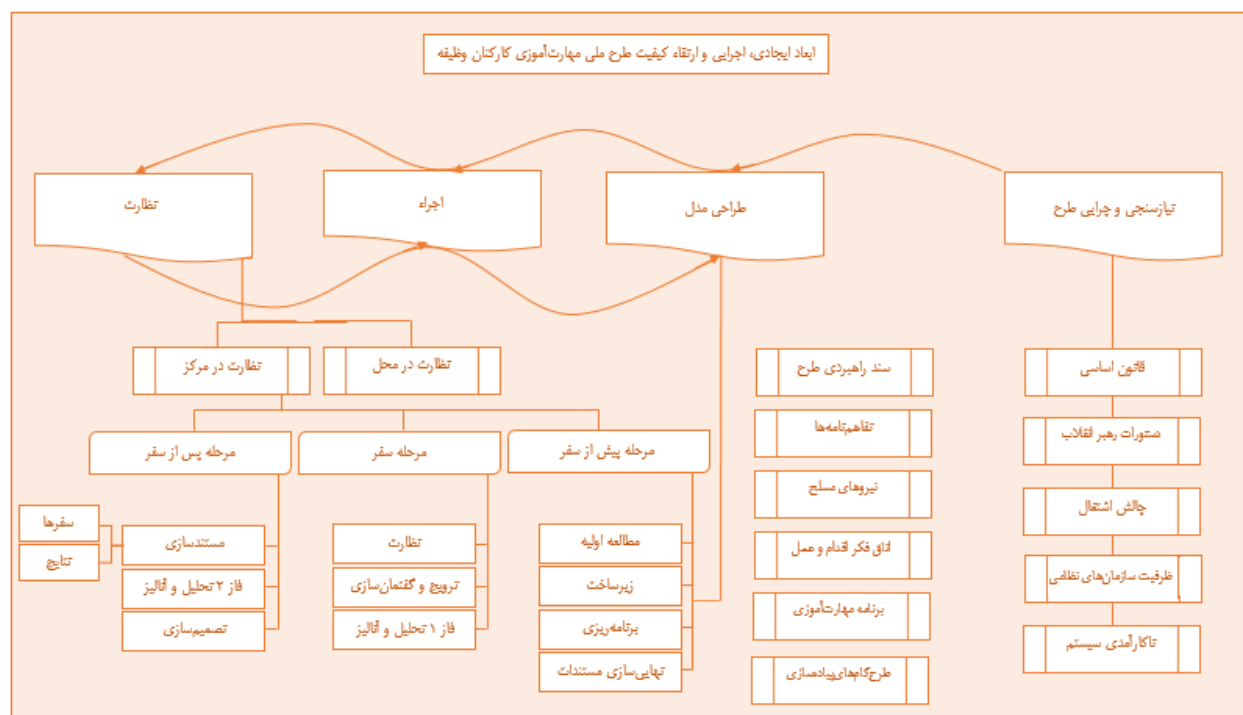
ابعاد ایجادی، اجرایی و ارتقاء کیفیت طرح ملی مهارت‌آموزی کارکنان وظیفه

نیازسنجی و چرایی طرح

طراحی مدل

اجراء

نظارت

نظارت در مرکز

نظارت در محل

مرحله پس از سفر

مرحله سفر

مرحله پیش از سفر

سفرها

نتایج

مستندسازی

فاز ۲ تحلیل و آنالیز

تصمیم‌سازی

نظارت

ترویج و گفتمان‌سازی

فاز ۱ تحلیل و آنالیز

مطالعه اولیه

زیرساخت

برنامه‌ریزی

نهایی‌سازی مستندات

سند راهبردی طرح

تفاهم‌نامه‌ها

نیروهای مسلح

اتاق فکر اقدام و عمل

برنامه مهارت‌آموزی

طرح‌گام‌های‌پیاده‌سازی

قانون اساسی

دستورات رهبر انقلاب

چالش اشتغال

ظرفیت سازمان‌های نظامی

ناکارآمدی سیستم